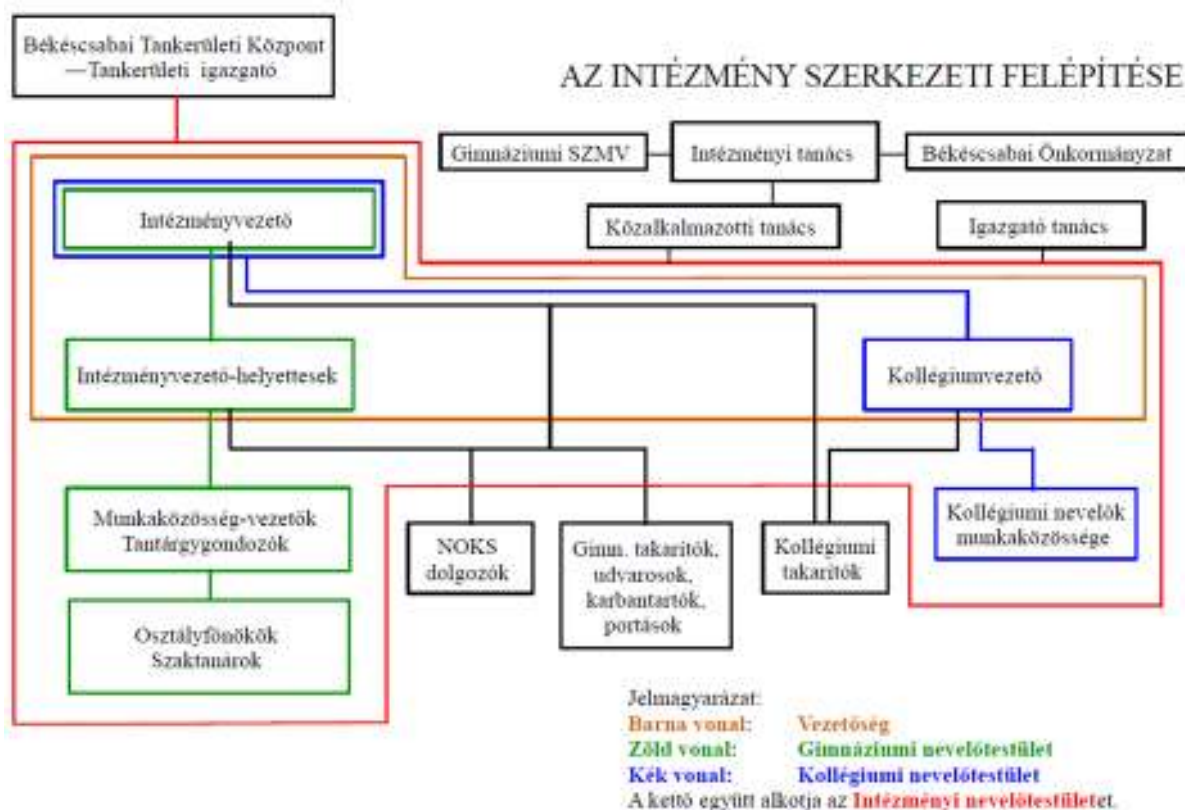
Békéscsabai Tankerületi Központ —Tankerületi igazgató

AZ INTÉZMÉNY SZERKEZETI FELÉPÍTÉSE

Gimnáziumi SZMV

Intézményi tanács

Békéscsabai Önkormányzat

Közalkalmazotti tanács

Igazgató tanács

Intézményvezető

Intézményvezető-helyettesek

Kollégiumvezető

Munkaközösség-vezetők Tantárgygondozók

Osztályfőnökök Szaktanárok

NOKS dolgozók

Gimn. takarítók, udvarosok, karbantartók, portások

Kollégiumi takarítók

Kollégiumi nevelők munkaközössége

Jelmagyarázat:
Barna vonal: Vezetőség
Zöld vonal: Gimnáziumi nevelőtestület
Kék vonal: Kollégiumi nevelőtestület
A kettő együtt alkotja az Intézményi nevelőtestületet.